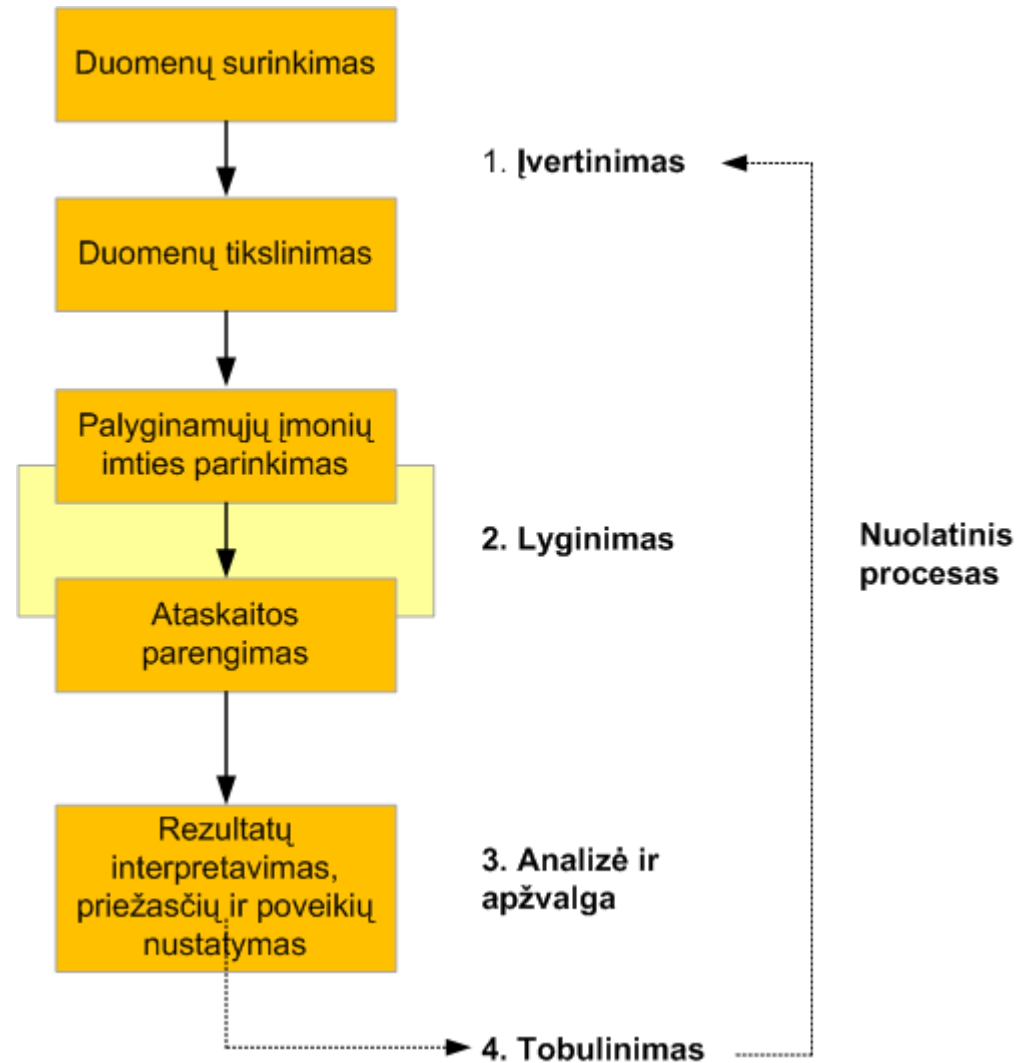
Duomenų surinkimas

1. Įvertinimas

Duomenų tikslinimas

Palyginamųjų įmonių imties parinkimas

2. Lyginimas

Nuolatinis procesas

Ataskaitos parengimas

Rezultatų interpretavimas, priežasčių ir poveikių nustatymas

3. Analizė ir apžvalga

4. Tobulinimas